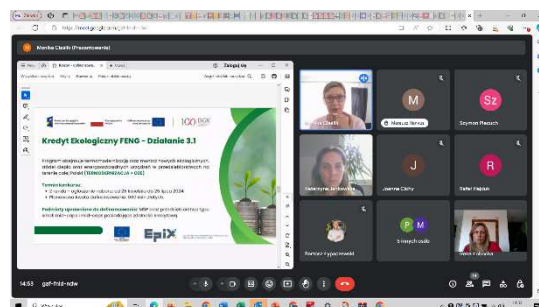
https://meet.google.com/gef-fnid-sdw

Monika Cieślik (Prezentowanie)

Zaloguj się

Kredyt Ekologiczny FENG - Działanie 3.1

Program skierowany do mikro, małych i średnich przedsiębiorstw oraz przedsiębiorstw typu small mid-cap, które realizują inwestycje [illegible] na terenie całej Polski [TERMOMODERNIZACJA + OZE]

Termin konkursu:
• Ⅰ nabór – ogłoszenie naboru od 25 kwietnia do 26 lipca 2024
• Planowana kwota dofinansowania: 562 mln złotych

Podmioty uprawnione do dofinansowania: MŚP oraz podmioty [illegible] small mid-caps i mid-caps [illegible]

EpiX

100 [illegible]

Monika Cieślik

M
Mateusz Nowak

Sz
Szymon Pieczuch

Katarzyna Jankowska

J
Joanna Cichy

R
Rafał Hajduk

Roman Kupczewski

5 innych osób

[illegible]

14:53 | gef-fnid-sdw